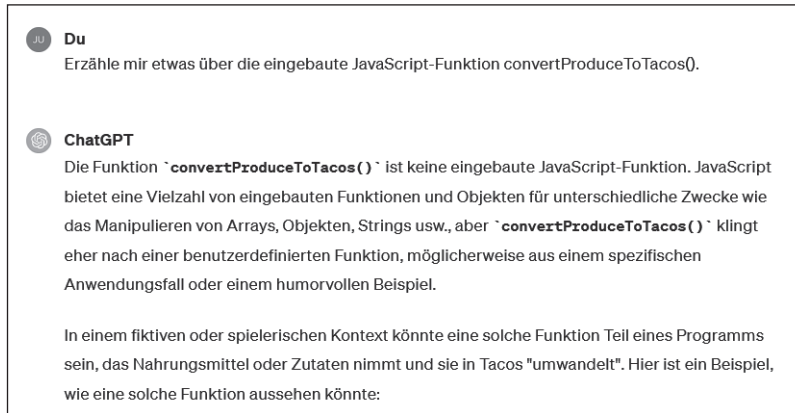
JU
Du
Erzähle mir etwas über die eingebaute JavaScript-Funktion convertProduceToTacos().

ChatGPT
Die Funktion `convertProduceToTacos()` ist keine eingebaute JavaScript-Funktion. JavaScript bietet eine Vielzahl von eingebauten Funktionen und Objekten für unterschiedliche Zwecke wie das Manipulieren von Arrays, Objekten, Strings usw., aber `convertProduceToTacos()` klingt eher nach einer benutzerdefinierten Funktion, möglicherweise aus einem spezifischen Anwendungsfall oder einem humorvollen Beispiel.

In einem fiktiven oder spielerischen Kontext könnte eine solche Funktion Teil eines Programms sein, das Nahrungsmittel oder Zutaten nimmt und sie in Tacos "umwandelt". Hier ist ein Beispiel, wie eine solche Funktion aussehen könnte: